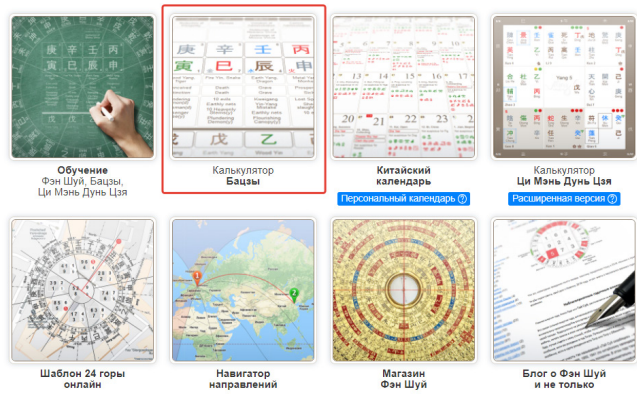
庚 辛 丁 丙
寅 巳 辰 午

Обучение
Фэн Шуй, Бацзы,
Ци Мэнь Дунь Цзя

庚 辛 壬 丙
寅 巳 辰 申
戊 乙

Калькулятор
Бацзы

Китайский
календарь

Персональный календарь

Калькулятор
Ци Мэнь Дунь Цзя

Расширенная версия

Шаблон 24 горы
онлайн

Навигатор
направлений

Магазин
Фэн Шуй

Блог о Фэн Шуй
и не только